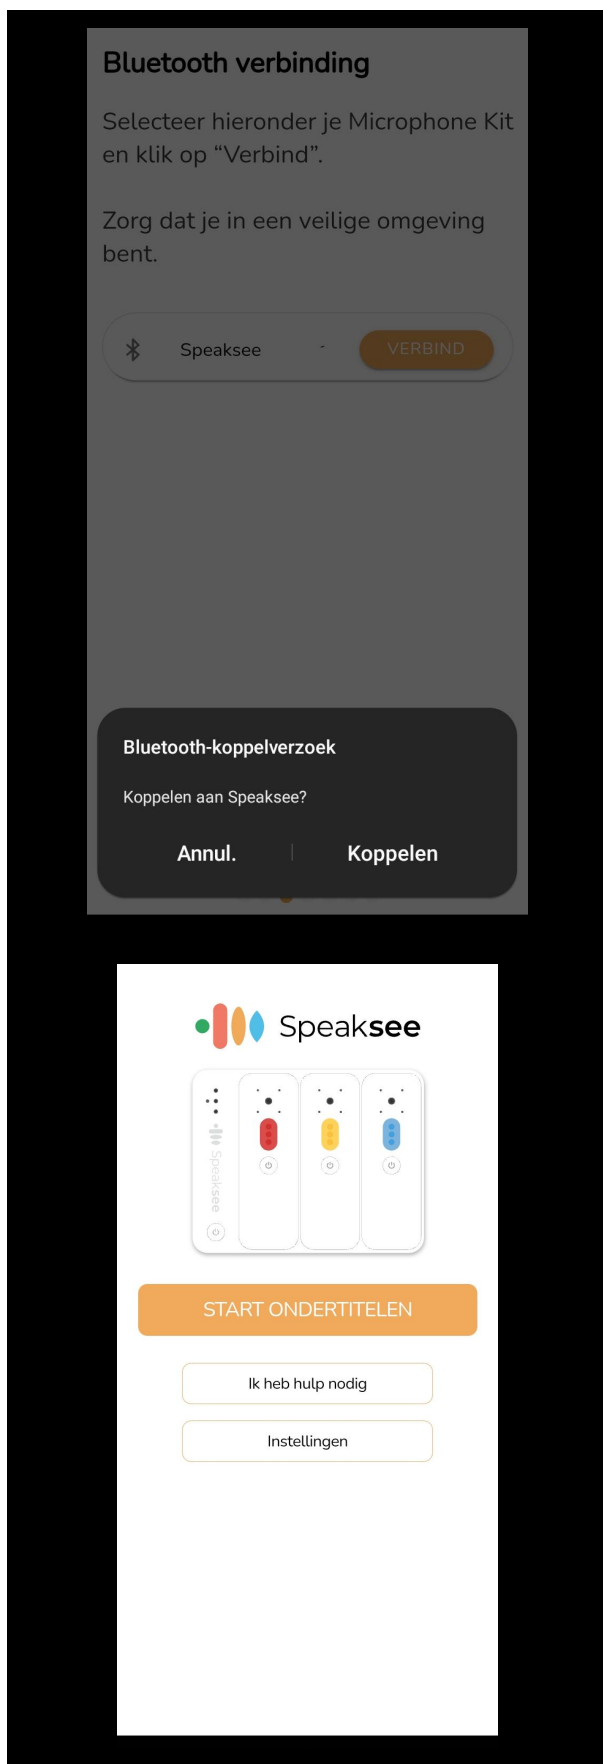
Bluetooth verbinding

Selecteer hieronder je Microphone Kit en klik op “Verbind”.

Zorg dat je in een veilige omgeving bent.

Speaksee

VERBIND

Bluetooth-koppelverzoek

Koppelen aan Speaksee?

Annul.

Koppelen

Speaksee

Speaksee

START ONDERTITELEN

Ik heb hulp nodig

Instellingen